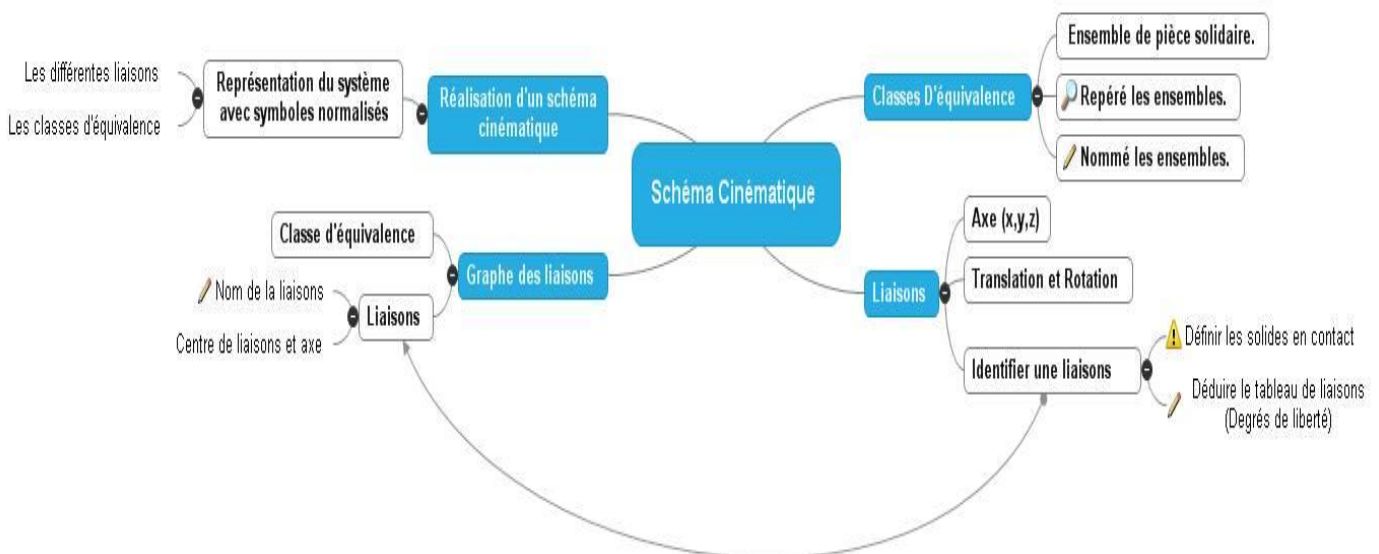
Schéma Cinématique

Réalisation d'un schéma cinématique

Représentation du système avec symboles normalisés

Les différentes liaisons

Les classes d'équivalence

Classes D'équivalence

Ensemble de pièce solidaire.

Repéré les ensembles.

Nommé les ensembles.

Graphe des liaisons

Classe d'équivalence

Liaisons

Nom de la liaisons

Centre de liaisons et axe

Liaisons

Axe (x,y,z)

Translation et Rotation

Identifier une liaisons

Définir les solides en contact

Déduire le tableau de liaisons (Degrés de liberté)